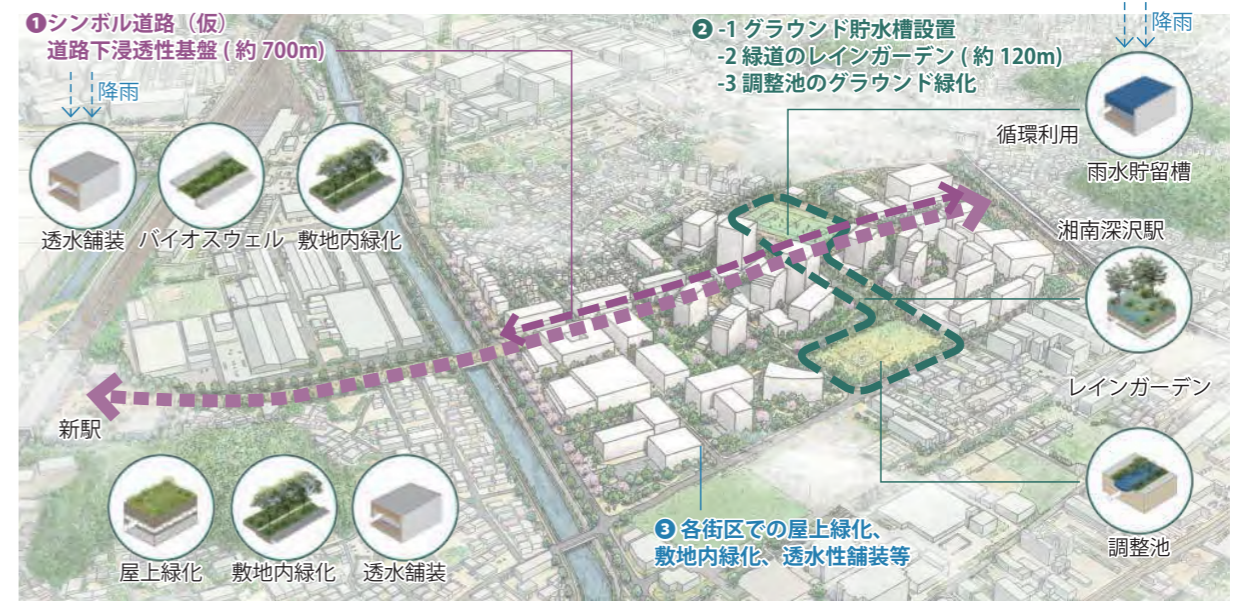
❶シンボル道路（仮）
道路下浸透性基盤 ( 約 700m)

降雨

透水舗装　バイオスウェル　敷地内緑化

❷ -1 グラウンド貯水槽設置
-2 緑道のレインガーデン ( 約 120m)
-3 調整池のグラウンド緑化

降雨

循環利用

雨水貯留槽

湘南深沢駅

レインガーデン

新駅

❸ 各街区での屋上緑化、
敷地内緑化、透水性舗装等

調整池

屋上緑化　敷地内緑化　透水舗装